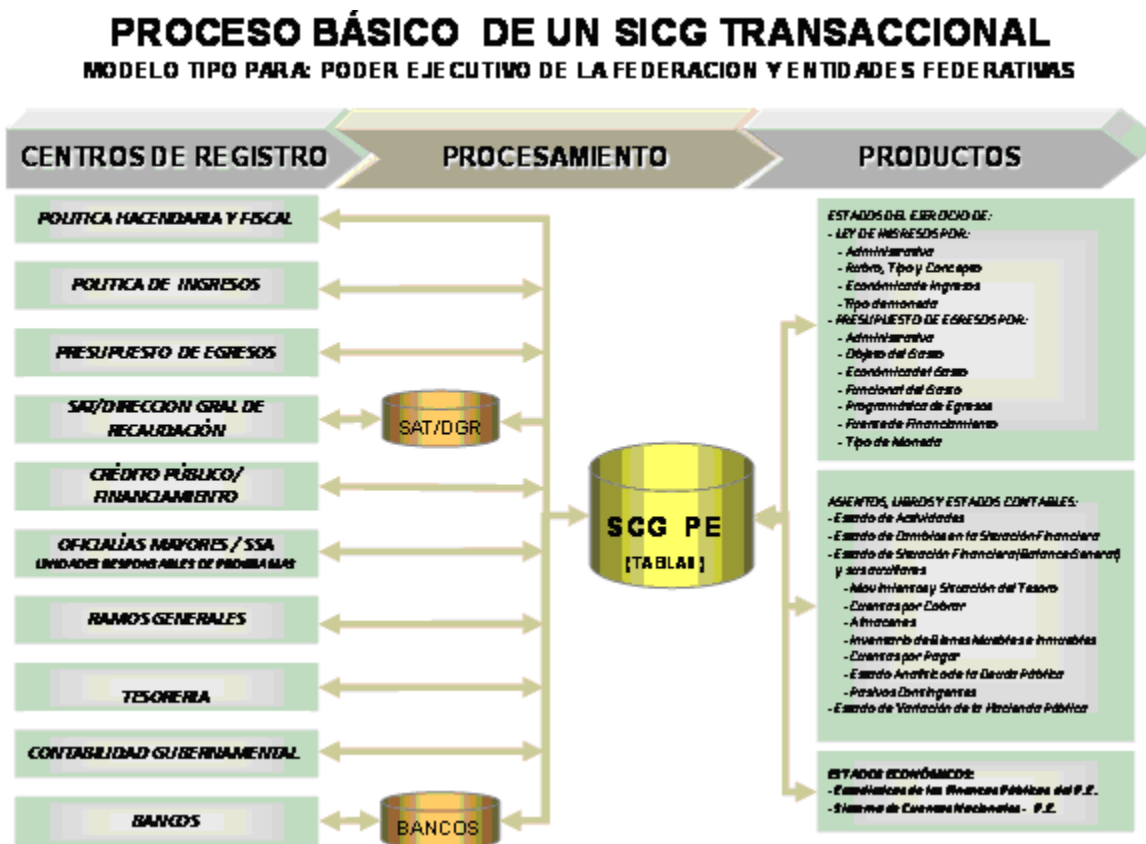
PROCESO BÁSICO DE UN SICG TRANSACCIONAL

MODELO TIPO PARA: PODER EJECUTIVO DE LA FEDERACION Y ENTIDADES FEDERATIVAS

CENTROS DE REGISTRO

PROCESAMIENTO

PRODUCTOS

POLITICA HACENDARIA Y FISCAL

POLITICA DE INGRESOS

PRESUPUESTO DE EGRESOS

SAT/DIRECCION GRAL DE RECAUDACIÓN

CRÉDITO PÚBLICO/ FINANCIAMIENTO

OFICIALÍAS MAYORES / SSA
UNIDADES RESPONSABLES DE PROGRAMAS

RAMOS GENERALES

TESORERIA

CONTABILIDAD GUBERNAMENTAL

BANCOS

SAT/DGR

SCG PE
[TABLAS]

BANCOS

ESTADOS DEL EJERCICIO DE:
- LEY DE INGRESOS POR:
- Administrativa
- Rubro, Tipo y Concepto
- Económica de ingresos
- Tipo de moneda
- PRESUPUESTO DE EGRESOS POR:
- Administrativa
- Objeto del Gasto
- Económica del Gasto
- Funcional del Gasto
- Programática de Egresos
- Fuente de Financiamiento
- Tipo de Moneda

ASIENTOS, LIBROS Y ESTADOS CONTABLES:
- Estado de Actividades
- Estado de Cambios en la Situación Financiera
- Estado de Situación Financiera(Balance General) y sus auxiliares
- Movimientos y Situación del Tesoro
- Cuentas por Cobrar
- Almacenes
- Inventario de Bienes Muebles e Inmuebles
- Cuentas por Pagar
- Estado Analítico de la Deuda Pública
- Pasivos Contingentes
- Estado de Variación de la Hacienda Pública

ESTADOS ECONÓMICOS:
- Estadísticas de las Finanzas Públicas del P.E.
- Sistema de Cuentas Nacionales - P.E.